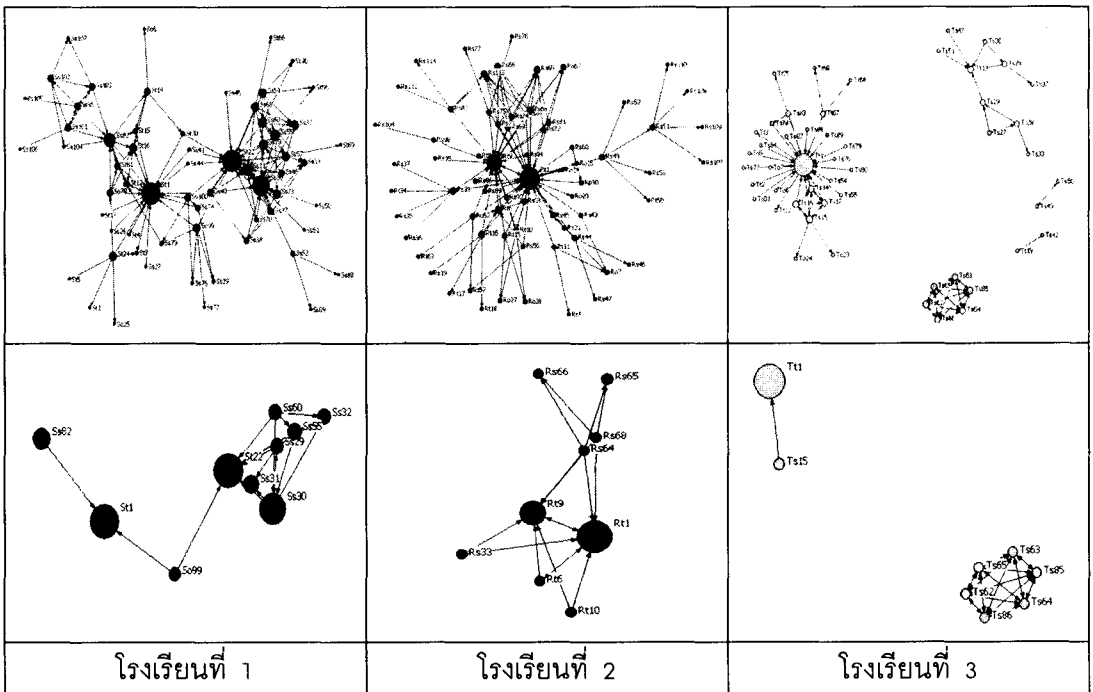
| | | |
|---|---|---|
| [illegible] | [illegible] | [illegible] |
| Ss62 St1 Ss99 St22 Ss60 Ss32 Ss55 Ss29 Ss31 Ss30 | Rs66 Rs65 Rs68 Rs64 Rt9 Rt1 Rs33 Rt6 Rt10 | Tt1 Ts15 Ts63 Ts65 Ts85 Ts62 Ts64 Ts86 |
| โรงเรียนที่ 1 | โรงเรียนที่ 2 | โรงเรียนที่ 3 |